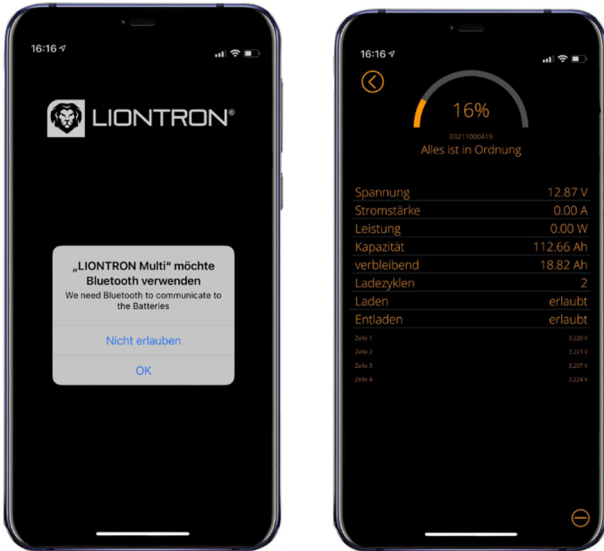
16:16

LIONTRON®

„LIONTRON Multi“ möchte Bluetooth verwenden

We need Bluetooth to communicate to the Batteries

Nicht erlauben

OK

16:16

16%

03211000419

Alles ist in Ordnung

| | |
|---|---|
| Spannung | 12.87 V |
| Stromstärke | 0.00 A |
| Leistung | 0.00 W |
| Kapazität | 112.66 Ah |
| verbleibend | 18.82 Ah |
| Ladezyklen | 2 |
| Laden | erlaubt |
| Entladen | erlaubt |
| Zelle 1 | 3.220 V |
| Zelle 2 | 3.223 V |
| Zelle 3 | 3.207 V |
| Zelle 4 | 3.224 V |